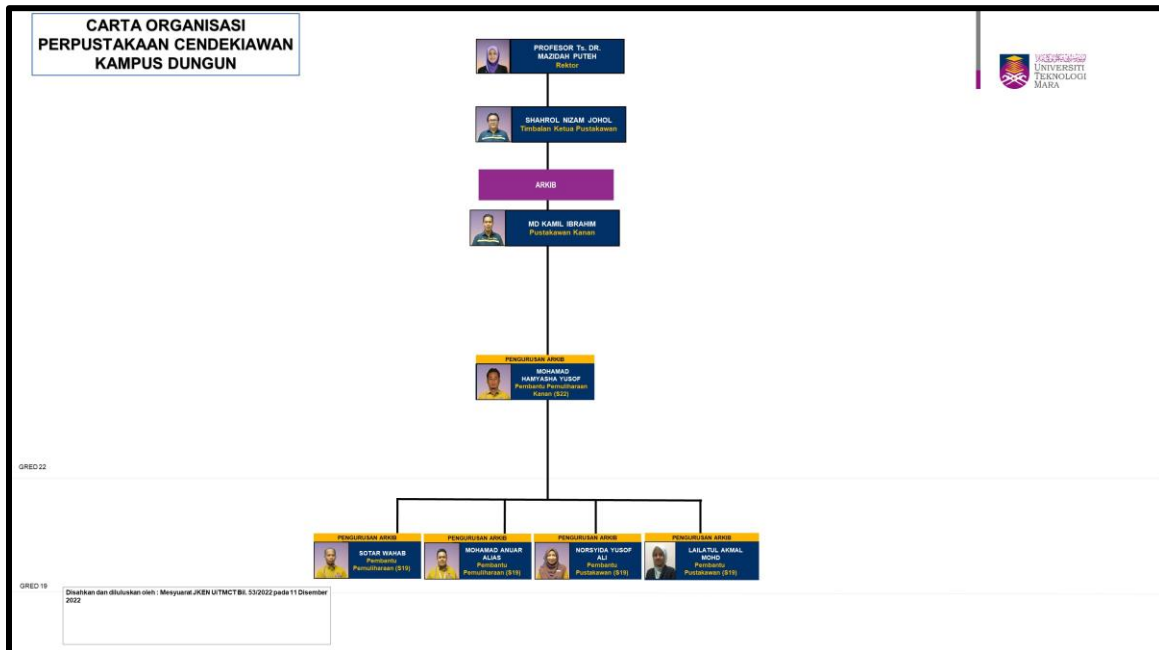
CARTA ORGANISASI
PERPUSTAKAAN CENDEKIAWAN
KAMPUS DUNGUN

PROFESOR Ts. DR. MAZIDAH PUTEH
Rektor

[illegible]
UNIVERSITI TEKNOLOGI MARA

SHAHROL NIZAM JOHOL
Timbalan Ketua Pustakawan

ARKIB

MD KAMIL IBRAHIM
Pustakawan Kanan

PENGURUSAN ARKIB
MOHAMAD HAMYASHA YUSOF
Pembantu Pemuliharaan Kanan (S22)

GRED 22

PENGURUSAN ARKIB
SOTAR WAHAB
Pembantu Pemuliharaan (S19)

PENGURUSAN ARKIB
MOHAMAD ANUAR ALIAS
Pembantu Pemuliharaan (S19)

PENGURUSAN ARKIB
NORSYIDA YUSOF ALI
Pembantu Pustakawan (S19)

PENGURUSAN ARKIB
LAILATUL AKMAL MOHD
Pembantu Pustakawan (S19)

GRED 19

Disahkan dan diluluskan oleh : Mesyuarat JKEN UiTMCT Bil. 53/2022 pada 11 Disember 2022